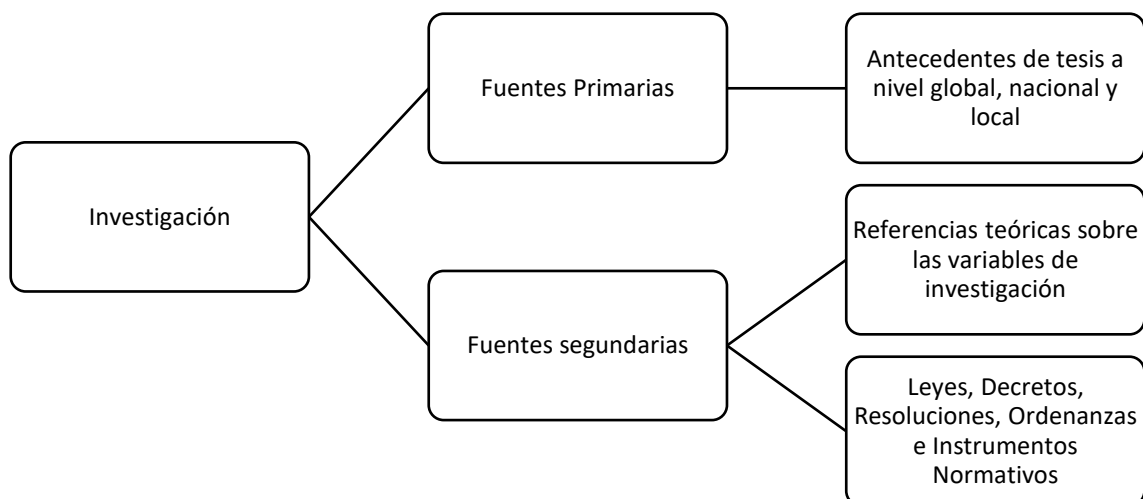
Investigación

Fuentes Primarias

Antecedentes de tesis a nivel global, nacional y local

Fuentes segundarias

Referencias teóricas sobre las variables de investigación

Leyes, Decretos, Resoluciones, Ordenanzas e Instrumentos Normativos